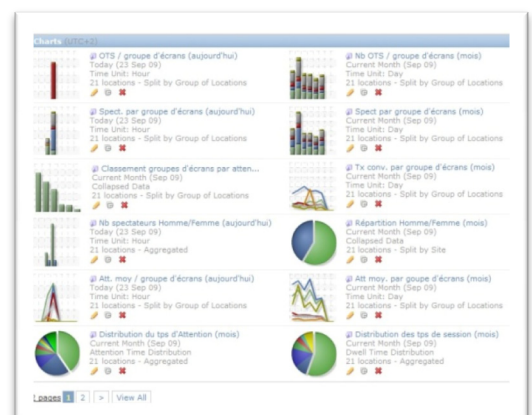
Charts (UTC+2)

OTS / groupe d'écrans (aujourd'hui)
Today (23 Sep 09)
Time Unit: Hour
21 locations - Split by Group of Locations

Nb OTS / groupe d'écrans (mois)
Current Month (Sep 09)
Time Unit: Day
21 locations - Split by Group of Locations

Spect. par groupe d'écrans (aujourd'hui)
Today (23 Sep 09)
Time Unit: Hour
21 locations - Split by Group of Locations

Spect par groupe d'écrans (mois)
Current Month (Sep 09)
Time Unit: Day
21 locations - Split by Group of Locations

Classement groupes d'écrans par atten...
Current Month (Sep 09)
Collapsed Data
21 locations - Split by Group of Locations

Tx conv. par groupe d'écrans (mois)
Current Month (Sep 09)
Time Unit: Day
21 locations - Split by Group of Locations

Nb spectateurs Homme/Femme (aujourd'hui)
Today (23 Sep 09)
Time Unit: Hour
21 locations - Aggregated

Répartition Homme/Femme (mois)
Current Month (Sep 09)
Collapsed Data
21 locations - Split by Site

Att. moy / groupe d'écrans (aujourd'hui)
Today (23 Sep 09)
Time Unit: Hour
21 locations - Split by Group of Locations

Att moy. par goupe d'écrans (mois)
Current Month (Sep 09)
Time Unit: Day
21 locations - Split by Group of Locations

Distribution du tps d'Attention (mois)
Current Month (Sep 09)
Attention Time Distribution
21 locations - Aggregated

Distribution des tps de session (mois)
Current Month (Sep 09)
Dwell Time Distribution
21 locations - Aggregated

pages 1 2 > View All